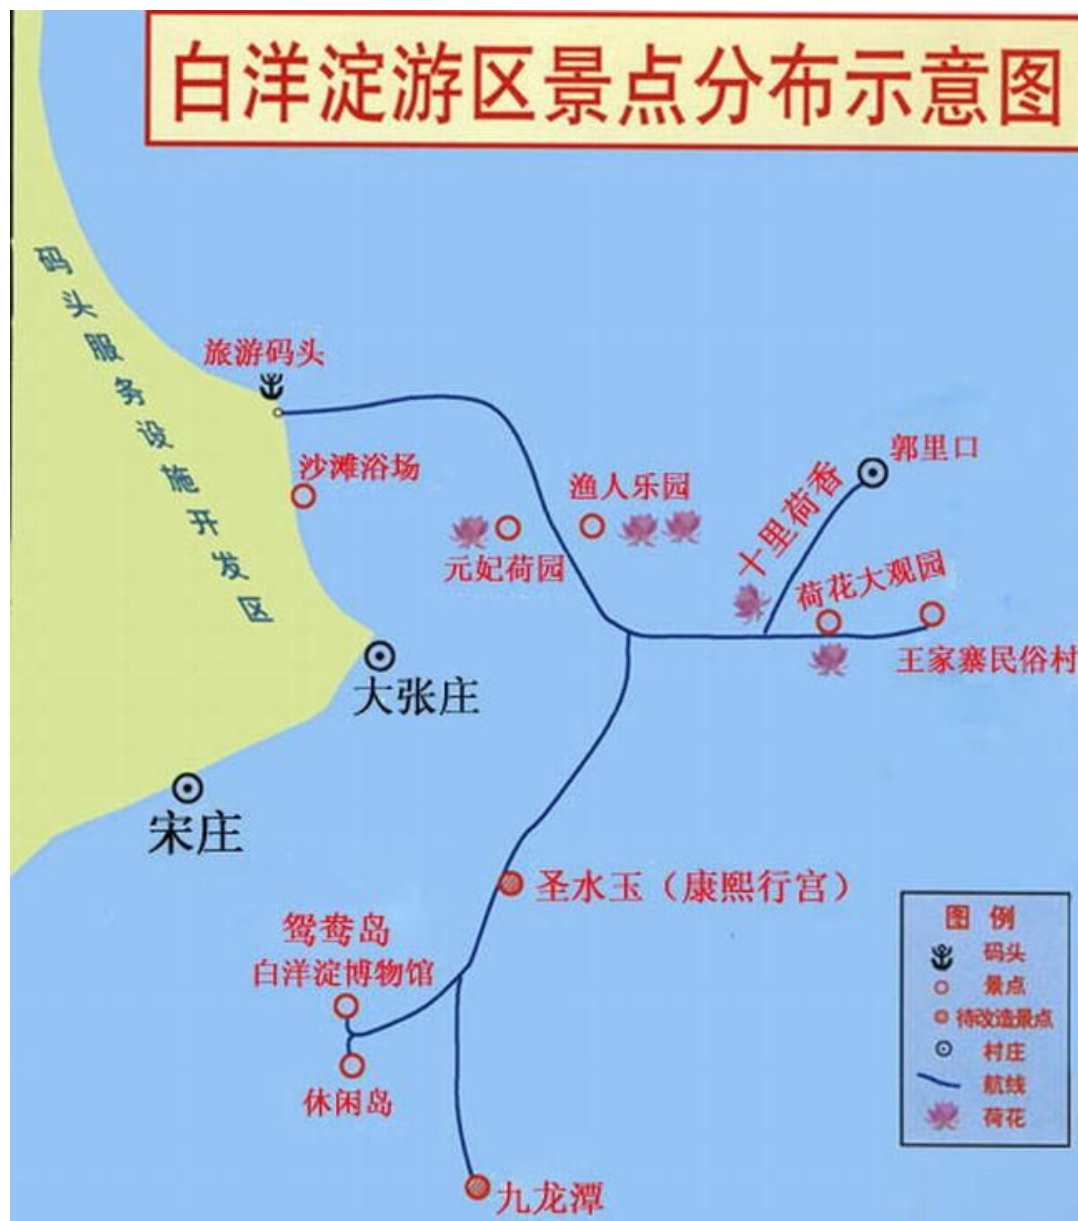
白洋淀游区景点分布示意图

码头服务设施开发区

旅游码头

沙滩浴场

渔人乐园

元妃荷园

十里荷香

郭里口

荷花大观园

王家寨民俗村

大张庄

宋庄

圣水玉（康熙行宫）

鸳鸯岛

白洋淀博物馆

休闲岛

九龙潭

图例
码头
景点
待改造景点
村庄
航线
荷花